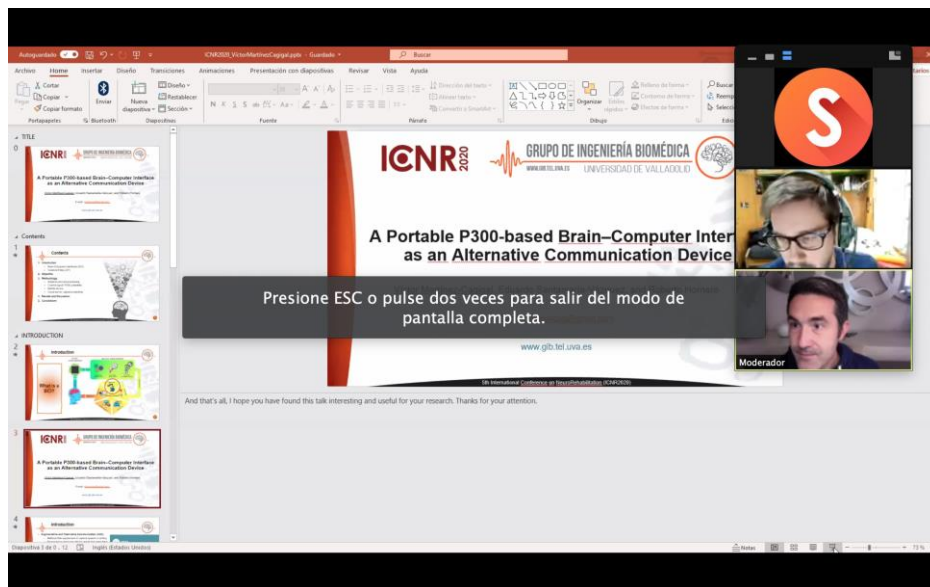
Autoguardado ICNR2020_VictorMartinezCagigal.pptx - Guardado Buscar

Archivo Inicio Insertar Diseño Transiciones Animaciones Presentación con diapositivas Revisar Vista Ayuda

Cortar Copiar Copiar formato Portapapeles Enviar Bluetooth Nueva diapositiva Diseño Restablecer Sección Diapositivas Fuente Párrafo Organizar Estilos rápidos Dibujo Buscar Reemplazar Seleccionar

TITLE

A Portable P300-based Brain–Computer Interface as an Alternative Communication Device

Contents

INTRODUCTION

Introduction

What is a BCI?

ICNR 2020 GRUPO DE INGENIERÍA BIOMÉDICA www.gib.tel.uva.es UNIVERSIDAD DE VALLADOLID

A Portable P300-based Brain–Computer Inter as an Alternative Communication Device

Presione ESC o pulse dos veces para salir del modo de pantalla completa.

www.gib.tel.uva.es

5th International Conference on NeuroRehabilitation (ICNR2020)

S

Moderador

And that's all, I hope you have found this talk interesting and useful for your research. Thanks for your attention.

Diapositiva 3 de 12 Inglés (Estados Unidos) Notas 73 %